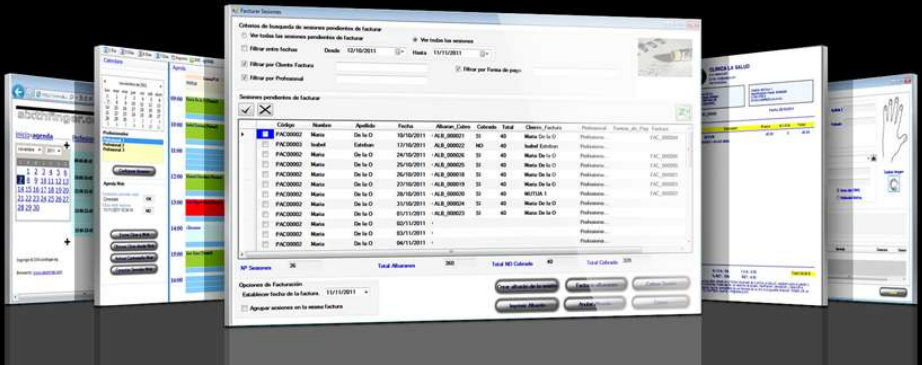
Facturar Sesiones

Criterios de busqueda de sesiones pendientes de facturar

Ver todas las sesiones pendientes de facturar

Ver todas las sesiones

Filtrar entre fechas

Desde 12/10/2011

Hasta 11/11/2011

Filtrar por Cliente Factura

Filtrar por Forma de pago

Filtrar por Professional

Sesiones pendientes de facturar

| Código | Nombre | Apellido | Fecha | Albaran_Cobro | Cobrado | Total | Cliente_Factura | Profesional | Forma_de_Pag | Factura |
|---|---|---|---|---|---|---|---|---|---|---|
| PAC00002 | Maria | De la O | 10/10/2011 | ALB_000021 | SI | 40 | Maria De la O | Profesiona... | | FAC_00000 |
| PAC00003 | Isabel | Esteban | 17/10/2011 | ALB_000022 | NO | 40 | Isabel Esteban | Profesiona... | | |
| PAC00002 | Maria | De la O | 24/10/2011 | ALB_000026 | SI | 40 | Maria De la O | Profesiona... | | FAC_00000 |
| PAC00002 | Maria | De la O | 25/10/2011 | ALB_000025 | SI | 40 | Maria De la O | Profesiona... | | FAC_00000 |
| PAC00002 | Maria | De la O | 26/10/2011 | ALB_000018 | SI | 40 | Maria De la O | Profesiona... | | FAC_00001 |
| PAC00002 | Maria | De la O | 27/10/2011 | ALB_000019 | SI | 40 | Maria De la O | Profesiona... | | FAC_00001 |
| PAC00002 | Maria | De la O | 28/10/2011 | ALB_000030 | SI | 40 | MUTUA 1 | Profesiona... | | |
| PAC00002 | Maria | De la O | 31/10/2011 | ALB_000024 | SI | 40 | Maria De la O | Profesiona... | | |
| PAC00002 | Maria | De la O | 01/11/2011 | ALB_000023 | SI | 40 | Maria De la O | Profesiona... | | |
| PAC00002 | Maria | De la O | 02/11/2011 | | | | | Profesiona... | | |
| PAC00002 | Maria | De la O | 03/11/2011 | | | | | Profesiona... | | |
| PAC00002 | Maria | De la O | 04/11/2011 | | | | | Profesiona... | | |

Nº Sesiones 36

Total Albaranes 360

Total NO Cobrado 40

Total Cobrado 320

Opciones de Facturación

Establecer fecha de la factura 11/11/2011

Agrupar sesiones en la misma factura

CLINICA LA SALUD